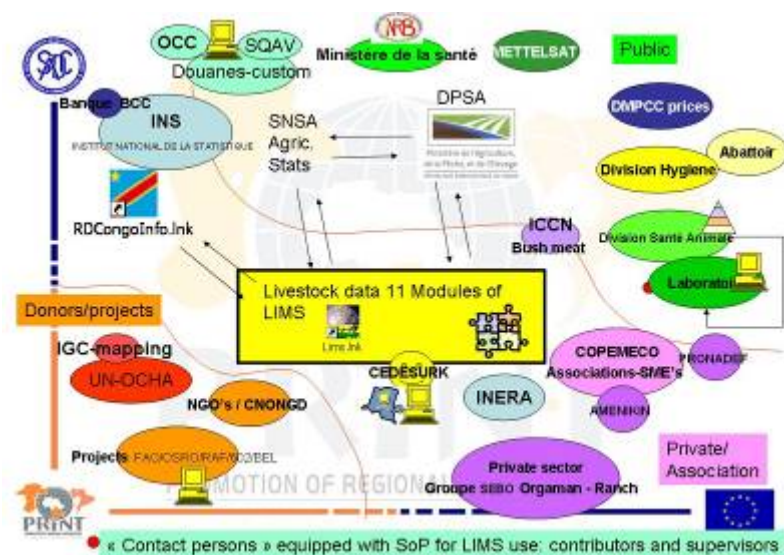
SADC

OCC SQAV
Douanes-custom

INB
Ministère de la santé

METTELSAT

Public

Banque BCC

INS
INSTITUT NATIONAL DE LA STATISTIQUE

SNSA Agric. Stats

DPSA

Ministère de l'Agriculture, de la Pêche et de l'Elevage

DMPCC prices

Abattoir

Division Hygiene

RDCongoInfo.lnk

ICCN
Bush meat

Division Santé Animale

Laboratoi

Donors/projects

Livestock data 11 Modules of LIMS

Lims.lnk

IGC-mapping

UN-OCHA

CEDESURK

COPEMECO
Associations-SME's

PRONADEF

AMEMKIN

INERA

NGO's / CNONGD

Projects FAO/OSRO/RAF/002/BEL

Private sector
Groupe SEBO Orgaman - Ranch

Private/ Association

PROMOTION OF REGIONAL

PRINT

« Contact persons » equipped with SoP for LIMS use: contributors and supervisors